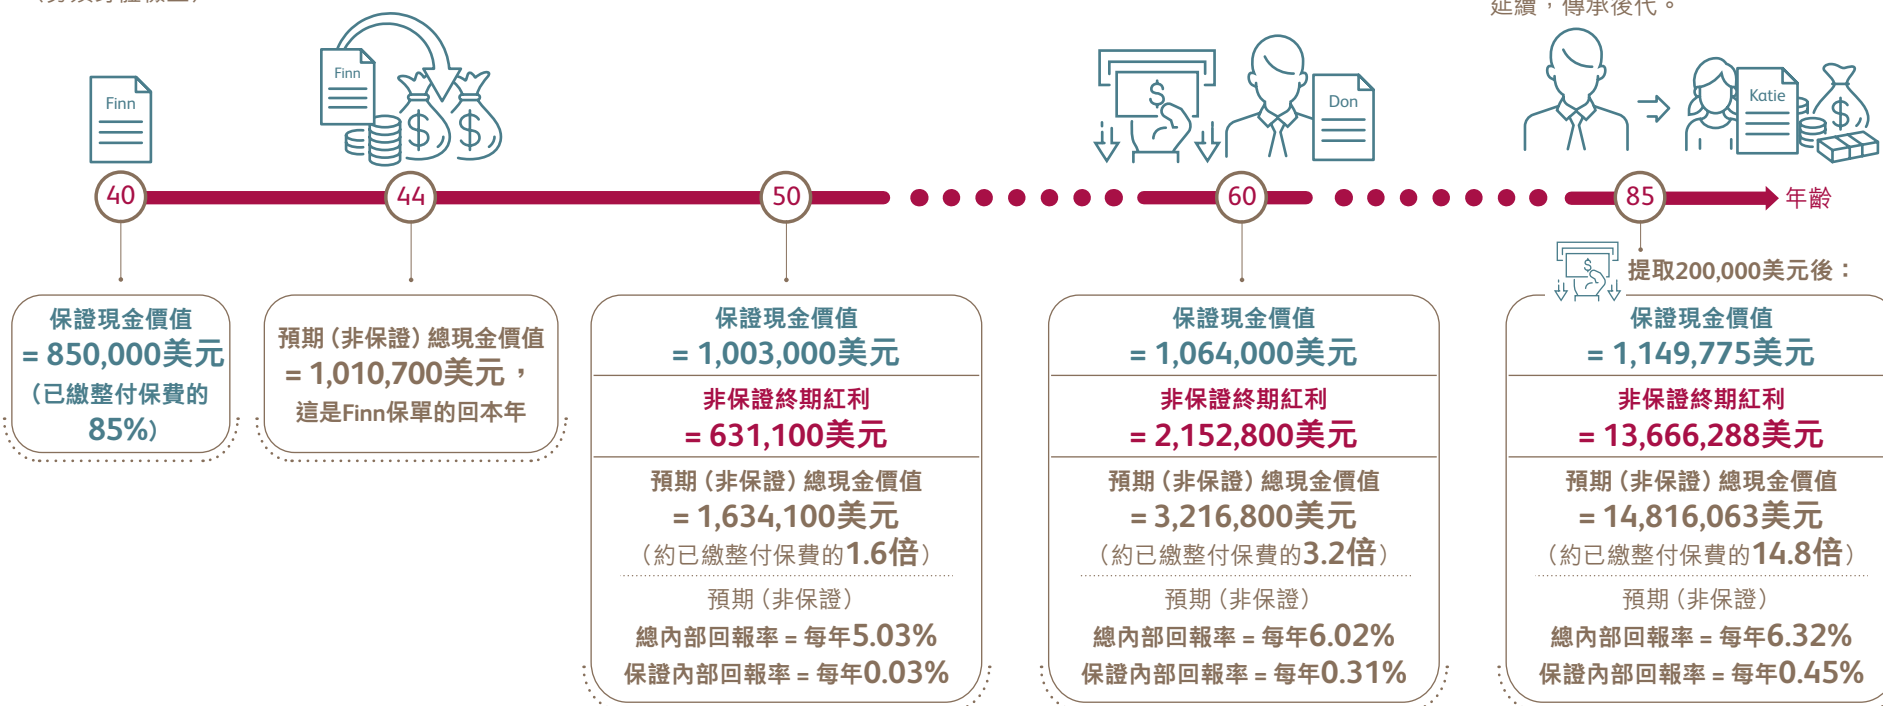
延續，傳承後代。

Finn

Finn

Don

Katie

40

44

50

60

85

年齡

提取200,000美元後：

保證現金價值
= 850,000美元
（已繳整付保費的85%）

預期（非保證）總現金價值
= 1,010,700美元，
這是Finn保單的回本年

保證現金價值
= 1,003,000美元

非保證終期紅利
= 631,100美元

預期（非保證）總現金價值
= 1,634,100美元
（約已繳整付保費的1.6倍）

預期（非保證）
總內部回報率 = 每年5.03%
保證內部回報率 = 每年0.03%

保證現金價值
= 1,064,000美元

非保證終期紅利
= 2,152,800美元

預期（非保證）總現金價值
= 3,216,800美元
（約已繳整付保費的3.2倍）

預期（非保證）
總內部回報率 = 每年6.02%
保證內部回報率 = 每年0.31%

保證現金價值
= 1,149,775美元

非保證終期紅利
= 13,666,288美元

預期（非保證）總現金價值
= 14,816,063美元
（約已繳整付保費的14.8倍）

預期（非保證）
總內部回報率 = 每年6.32%
保證內部回報率 = 每年0.45%